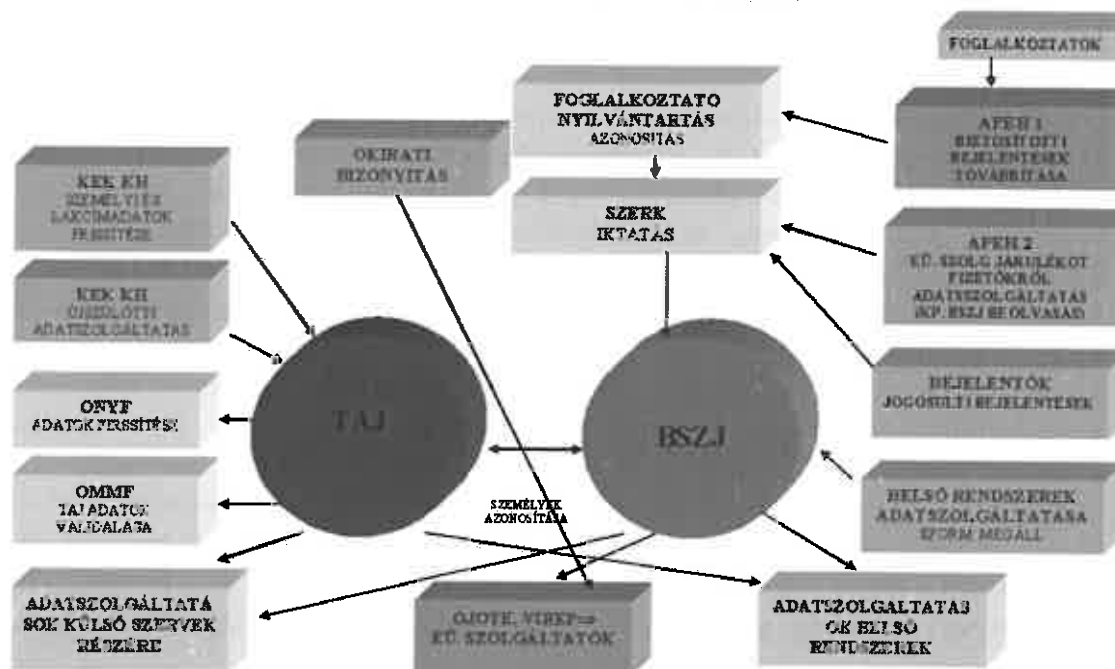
FOGLALKOZTATOK

FOGLALKOZTATO NYILVÁNTARTÁS AZONOSITAS

APEH 1 BIZTOSÍTOTTI BEJELENTESEK TOVÁBBITÁSA

OKIRATI BIZONYITÁS

KEK KH SZEMÉLYI ÉS LAKCIMADATOK FRISSITÉSE

SZERK IKTATÁS

APEH 2 EÜ. SZOLG JARULÉKOT FIZETŐKRŐL ADATSZOLGÁLTATÁS (KP. BSZJ BEOLVASÁS)

KEK KH ÜZEMELTETŐI ADATSZOLGÁLTATÁS

BEJELENTŐK JOGOSULTI BEJELENTÉSEK

ONYF ADATOK FRISSITÉSE

TAJ

BSZJ

OMMF TAJ ADATOK VALIDALÁSA

SZEMÉLYEK AZONOSITÁSA

BELSŐ RENDSZEREK ADATSZOLGÁLTATÁSA EFORM MEGÁLL

ADATSZOLGÁLTATÁSOK KÜLSŐ SZERVEK RÉSZÉRE

OJOTE, VIREP= EÜ. SZOLGÁLTATÓK

ADATSZOLGÁLTATÁSOK BELSŐ RENDSZEREK